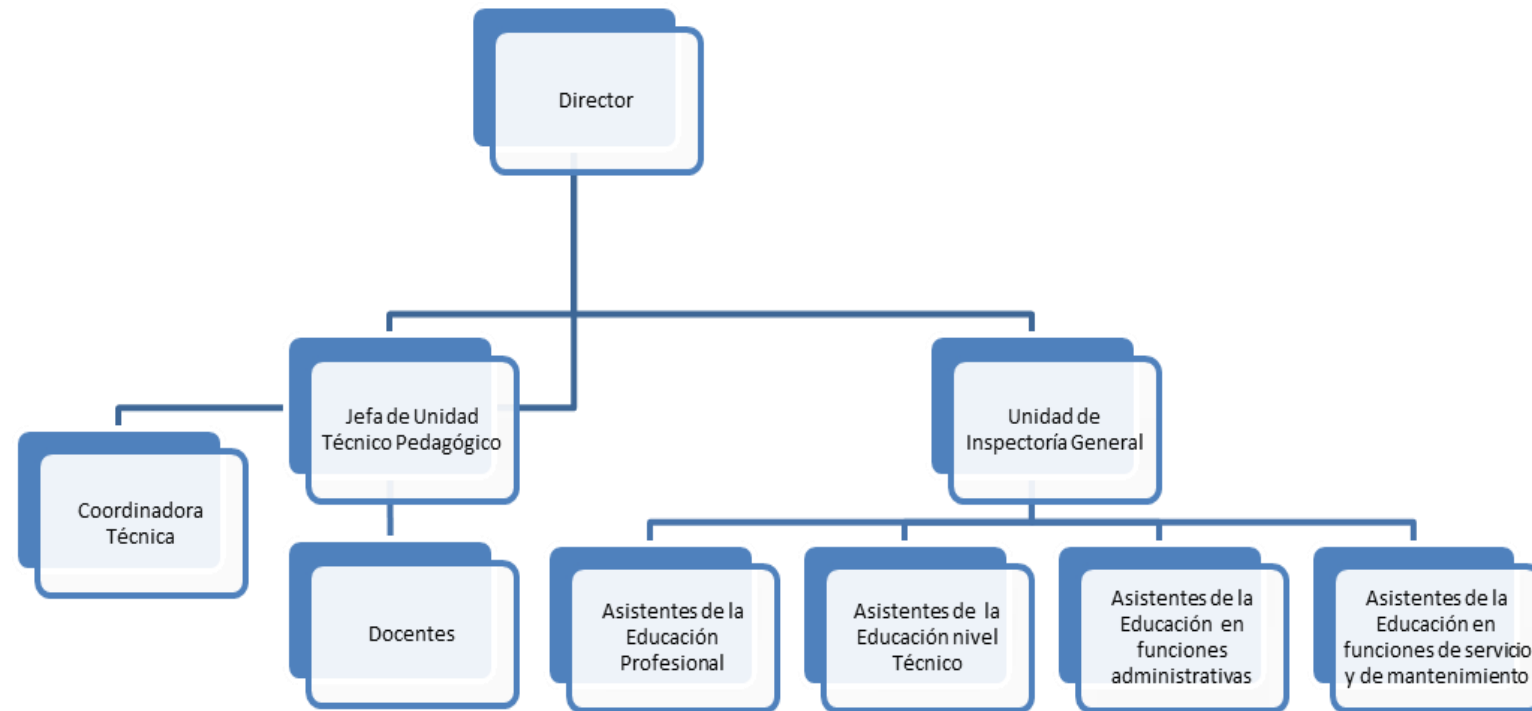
Director

Jefa de Unidad Técnico Pedagógico

Unidad de Inspectoría General

Coordinadora Técnica

Docentes

Asistentes de la Educación Profesional

Asistentes de la Educación nivel Técnico

Asistentes de la Educación en funciones administrativas

Asistentes de la Educación en funciones de servicio y de mantenimiento